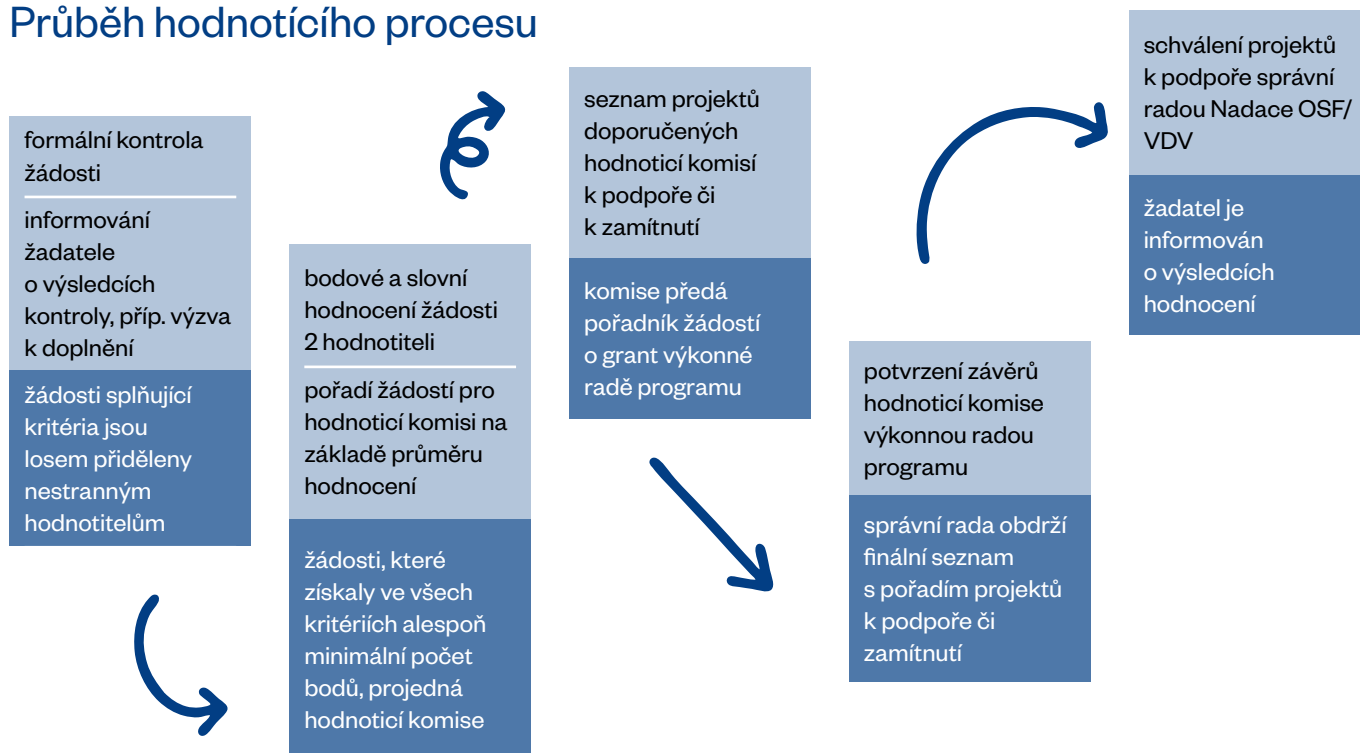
Průběh hodnotícího procesu

formální kontrola žádosti

informování žadatele o výsledcích kontroly, příp. výzva k doplnění

žádosti splňující kritéria jsou losem přiděleny nestranným hodnotitelům

bodové a slovní hodnocení žádosti 2 hodnotiteli

pořadí žádostí pro hodnoticí komisi na základě průměru hodnocení

žádosti, které získaly ve všech kritériích alespoň minimální počet bodů, projedná hodnoticí komise

seznam projektů doporučených hodnoticí komisí k podpoře či k zamítnutí

komise předá pořadník žádostí o grant výkonné radě programu

potvrzení závěrů hodnoticí komise výkonnou radou programu

správní rada obdrží finální seznam s pořadím projektů k podpoře či zamítnutí

schválení projektů k podpoře správní radou Nadace OSF/ VDV

žadatel je informován o výsledcích hodnocení